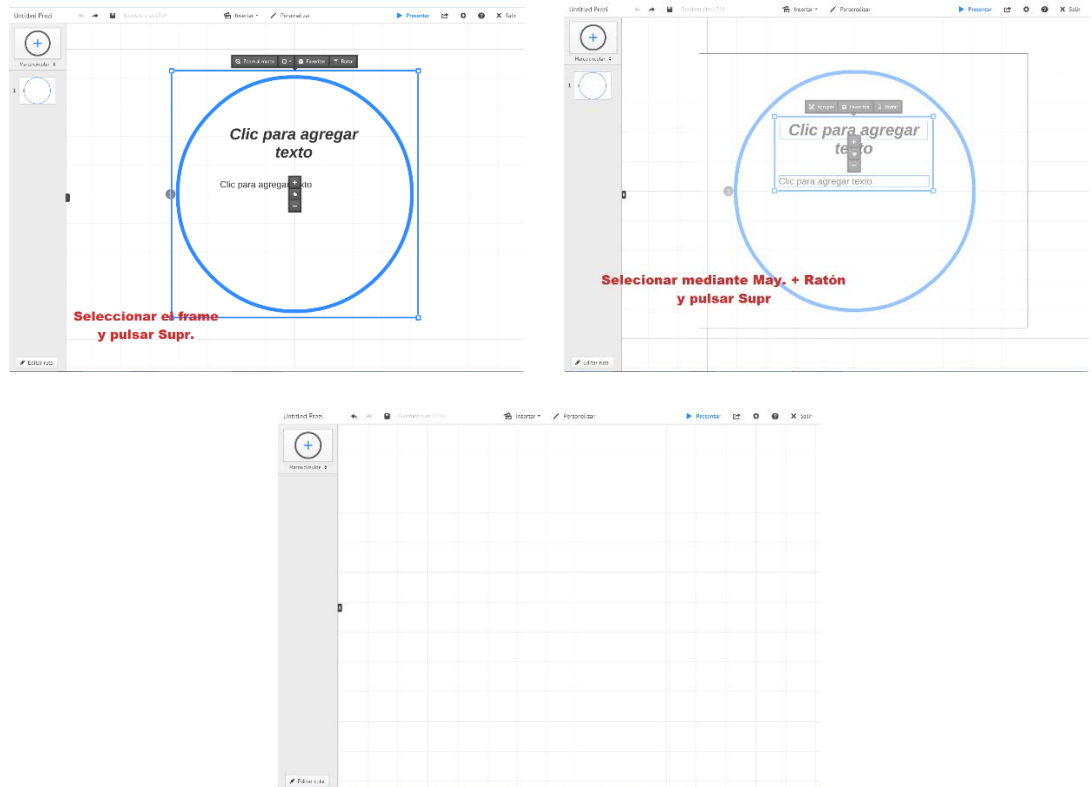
Untitled Prezi

Insertar · Personalizar

Presentar

Salir

Personalizar

1

Transformar · Reemplazar · Borrar

Clic para agregar texto

Clic para agregar texto

Seleccionar el frame y pulsar Supr.

Editar ruta

Untitled Prezi

Insertar · Personalizar

Presentar

Salir

Marco circular

1

Clic para agregar texto

Clic para agregar texto

Selecionar mediante May. + Ratón y pulsar Supr

Editar ruta

Untitled Prezi

Insertar · Personalizar

Presentar

Salir

Marco circular

Editar ruta